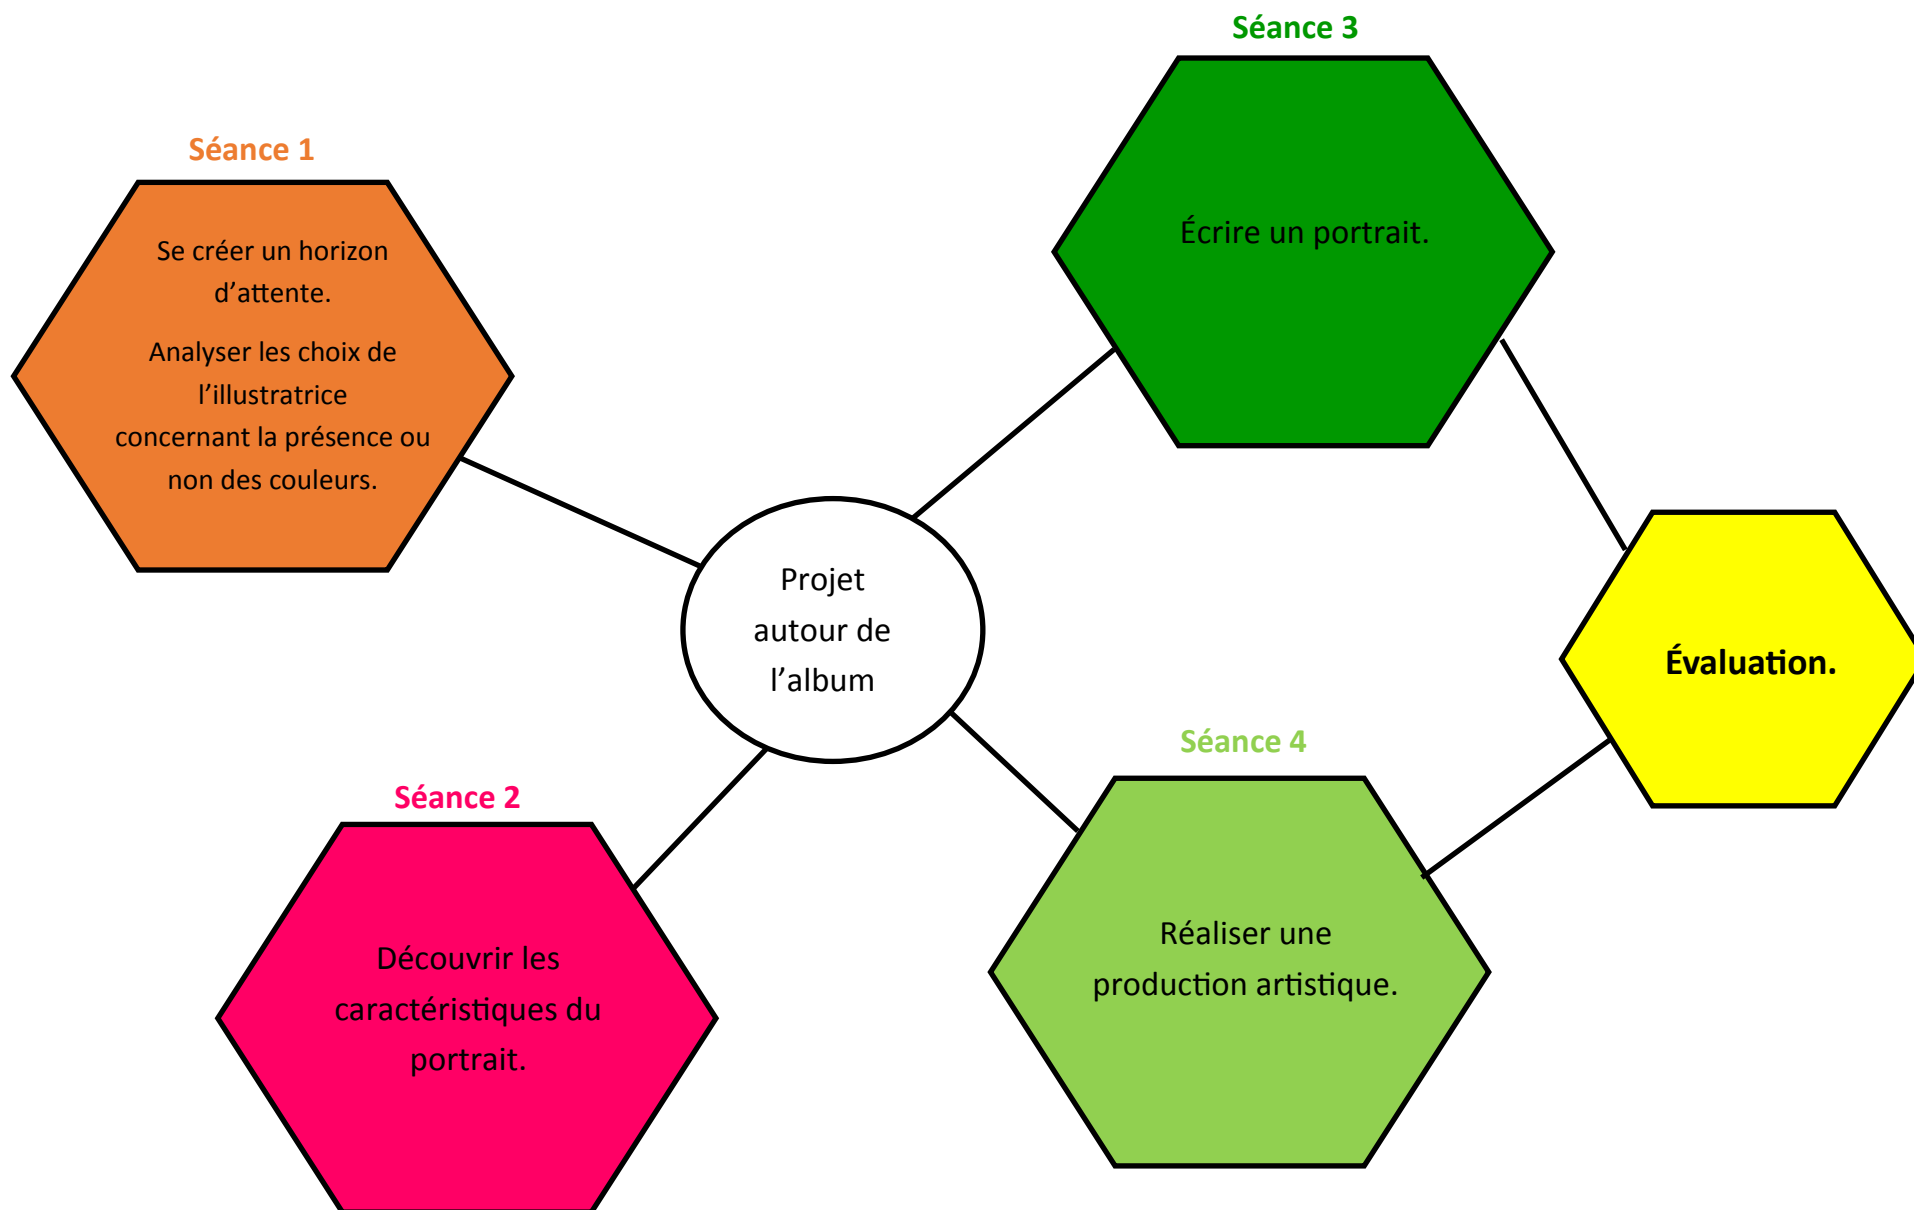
Séance 3

Écrire un portrait.

Séance 1

Se créer un horizon d'attente.

Analyser les choix de l'illustratrice concernant la présence ou non des couleurs.

Projet autour de l'album

Évaluation.

Séance 4

Réaliser une production artistique.

Séance 2

Découvrir les caractéristiques du portrait.